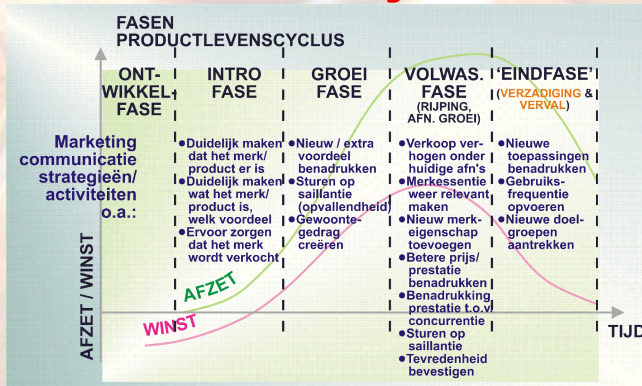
FASEN PRODUCTLEVENSCYCLUS

ONTWIKKELFASE

INTRO FASE

GROEI FASE

VOLWAS. FASE (RIJPING, AFN. GROEI)

'EINDFASE' (VERZADIGING & VERVAL)

Marketing communicatie strategieën/ activiteiten o.a.:

●Duidelijk maken dat het merk/ product er is
●Duidelijk maken wat het merk/ product is, welk voordeel
●Ervoor zorgen dat het merk wordt verkocht

●Nieuw / extra voordeel benadrukken
●Sturen op saillantie (opvallendheid)
●Gewoontegedrag creëren

●Verkoop verhogen onder huidige afn's
●Merkessentie weer relevant maken
●Nieuw merkeigenschap toevoegen
●Betere prijs/ prestatie benadrukken
●Benadrukking prestatie t.o.v. concurrentie
●Sturen op saillantie
●Tevredenheid bevestigen

●Nieuwe toepassingen benadrukken
●Gebruiksfrequentie opvoeren
●Nieuwe doelgroepen aantrekken

AFZET / WINST

AFZET

WINST

TIJD